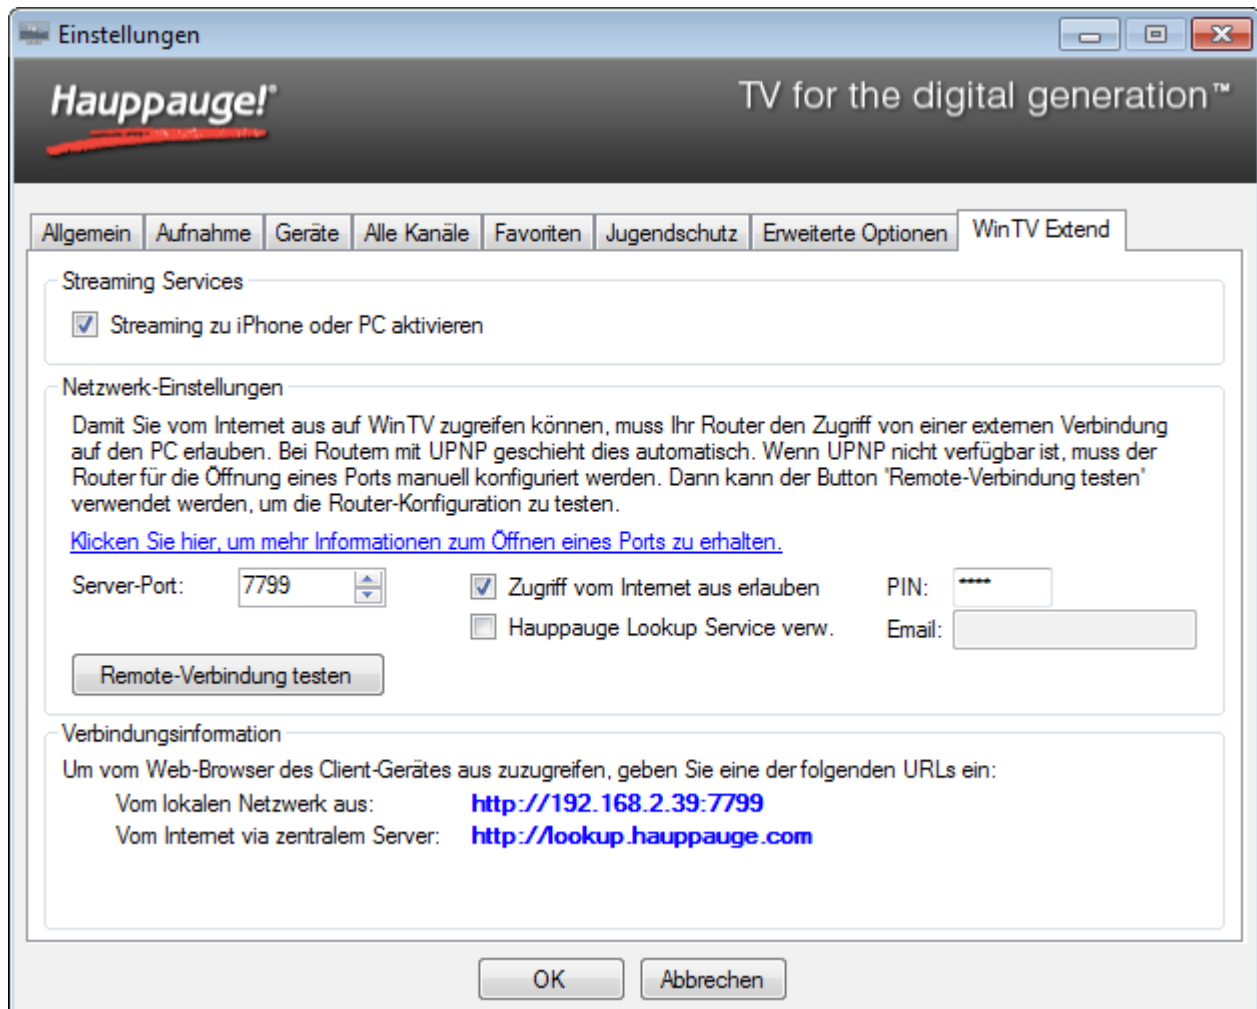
Einstellungen

Hauppauge!

TV for the digital generation™

Allgemein | Aufnahme | Geräte | Alle Kanäle | Favoriten | Jugendschutz | Erweiterte Optionen | WinTV Extend

Streaming Services

Streaming zu iPhone oder PC aktivieren

Netzwerk-Einstellungen

Damit Sie vom Internet aus auf WinTV zugreifen können, muss Ihr Router den Zugriff von einer externen Verbindung auf den PC erlauben. Bei Routern mit UPNP geschieht dies automatisch. Wenn UPNP nicht verfügbar ist, muss der Router für die Öffnung eines Ports manuell konfiguriert werden. Dann kann der Button 'Remote-Verbindung testen' verwendet werden, um die Router-Konfiguration zu testen.

Klicken Sie hier, um mehr Informationen zum Öffnen eines Ports zu erhalten.

Server-Port: 7799

Zugriff vom Internet aus erlauben

PIN: ****

Hauppauge Lookup Service verw.

Email:

Remote-Verbindung testen

Verbindungsinformation

Um vom Web-Browser des Client-Gerätes aus zuzugreifen, geben Sie eine der folgenden URLs ein:

Vom lokalen Netzwerk aus: http://192.168.2.39:7799

Vom Internet via zentralem Server: http://lookup.hauppauge.com

OK

Abbrechen